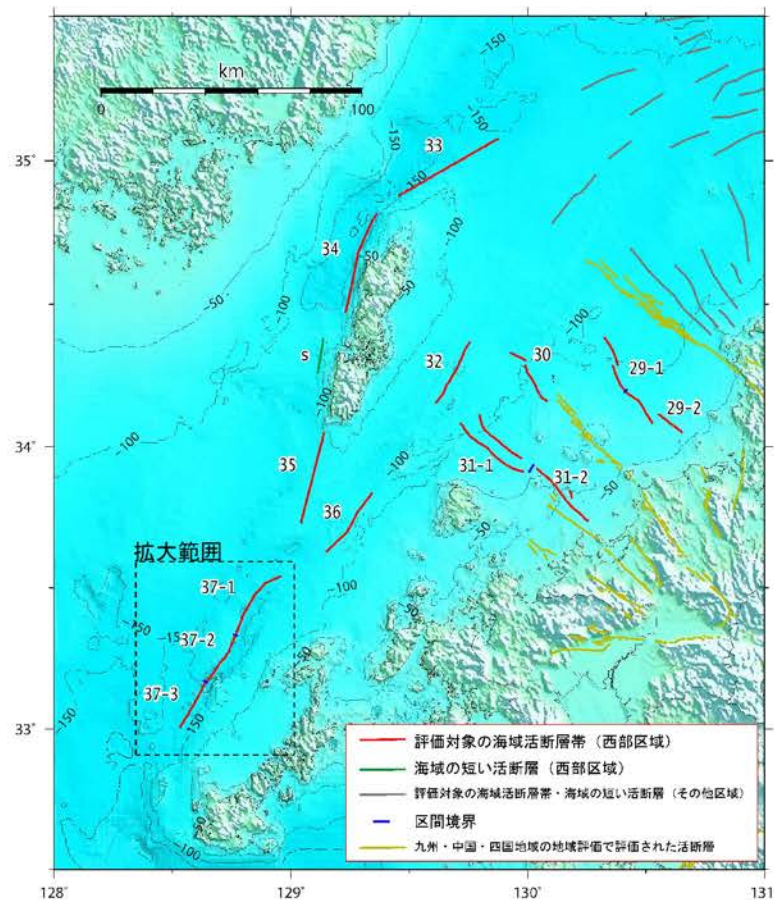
km
0
100
35°
34°
33°
128°
129°
130°
131°
33
34
S
32
30
29-1
29-2
31-1
31-2
35
36
拡大範囲
37-1
37-2
37-3
-150
-150
-150
-100
-50
-50
-100
-100
-100
-50
-100
-100
-50
-50
-100
-50
-150
-150
-100
-100
-50

評価対象の海域活断層帯（西部区域）
海域の短い活断層（西部区域）
評価対象の海域活断層帯・海域の短い活断層（その他区域）
区間境界
九州・中国・四国地域の地域評価で評価された活断層